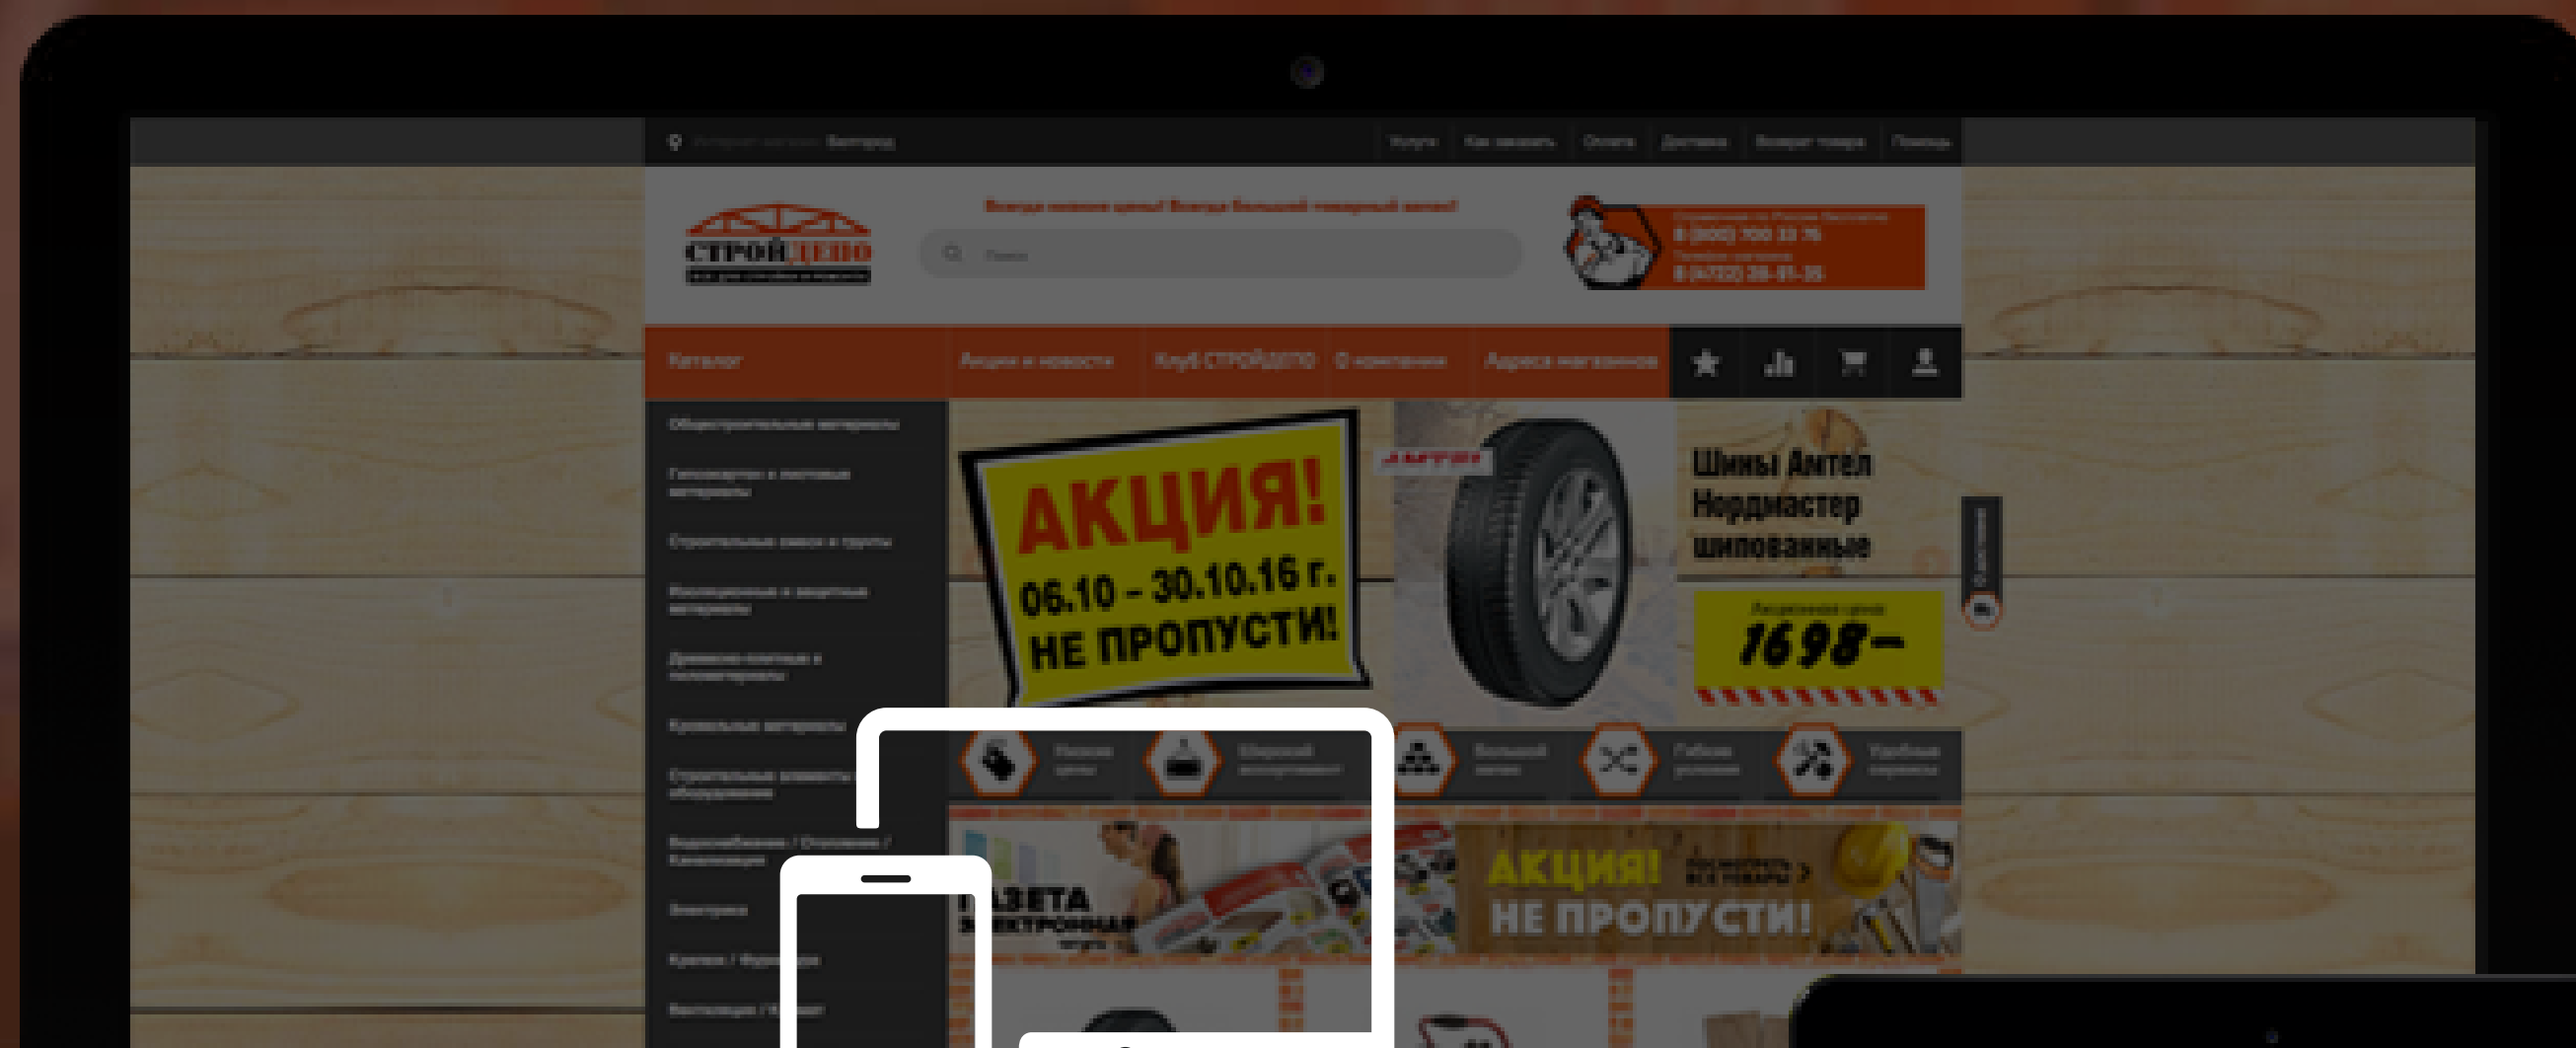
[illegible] Белгород

Услуги Как заказать Оплата Доставка Возврат товара Помощь

СТРОЙДЕПО

Всегда низкие цены! Всегда большой товарный запас!

Поиск

8 (800) 700 33 76
8 (4722) 28-01-35

Каталог Акции и новости Клуб СТРОЙДЕПО О компании Адреса магазинов

Общестроительные материалы
Гипсокартон и листовые материалы
Строительные смеси и грунты
Изоляционные и защитные материалы
Древесно-плитные и погонажные материалы
Кровельные материалы
Строительные элементы и оборудование
Водоснабжение / Отопление / Канализация
Электрика
Крепеж / Фурнитура
Вентиляция / Климат

АКЦИЯ!
06.10 - 30.10.16 г.
НЕ ПРОПУСТИ!

Шины Amtel Нордмастер шипованные

Акционная цена
1698-

ГАЗЕТА ЭЛЕКТРОННАЯ

АКЦИЯ! НЕ ПРОПУСТИ!